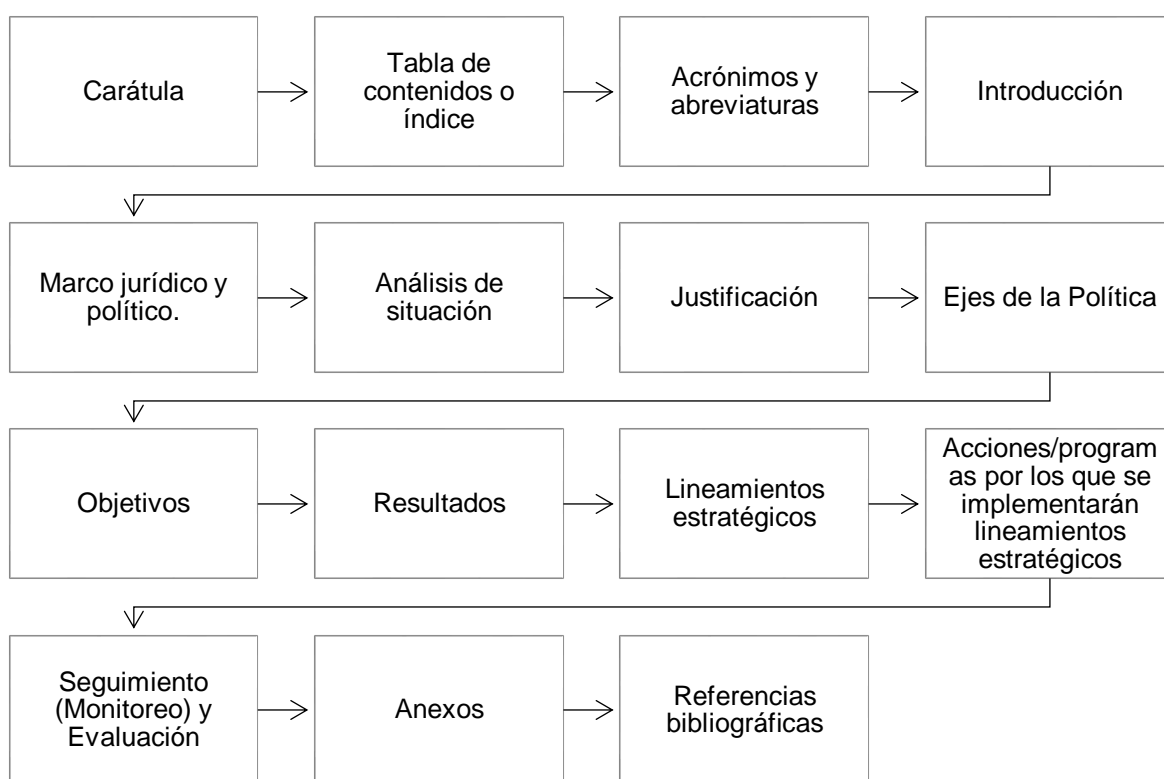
Carátula

Tabla de contenidos o índice

Acrónimos y abreviaturas

Introducción

Marco jurídico y político.

Análisis de situación

Justificación

Ejes de la Política

Objetivos

Resultados

Lineamientos estratégicos

Acciones/program as por los que se implementarán lineamientos estratégicos

Seguimiento (Monitoreo) y Evaluación

Anexos

Referencias bibliográficas